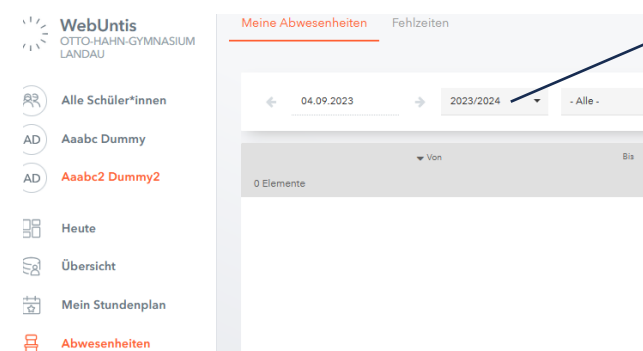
WebUntis
OTTO-HAHN-GYMNASIUM LANDAU

Alle Schüler*innen
AD Aaabc Dummy
AD Aaabc2 Dummy2

Heute
Übersicht
Mein Stundenplan
Abwesenheiten

Meine Abwesenheiten
Fehlzeiten

04.09.2023
2023/2024
- Alle -

Von
Bis
0 Elemente